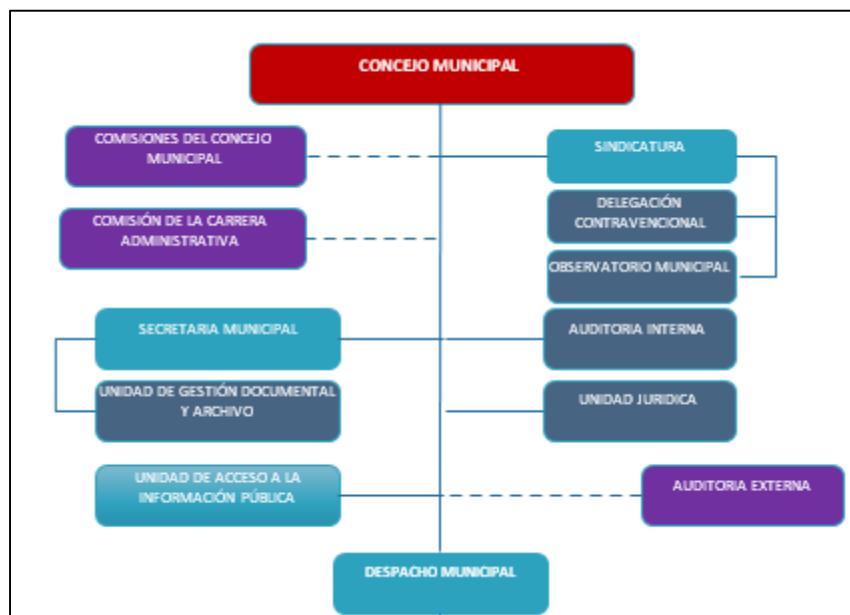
CONCEJO MUNICIPAL

COMISIONES DEL CONCEJO MUNICIPAL

SINDICATURA

DELEGACIÓN CONTRAVENCIONAL

COMISIÓN DE LA CARRERA ADMINISTRATIVA

OBSERVATORIO MUNICIPAL

SECRETARIA MUNICIPAL

AUDITORIA INTERNA

UNIDAD DE GESTIÓN DOCUMENTAL Y ARCHIVO

UNIDAD JURIDICA

UNIDAD DE ACCESO A LA INFORMACIÓN PÚBLICA

AUDITORIA EXTERNA

DESPACHO MUNICIPAL